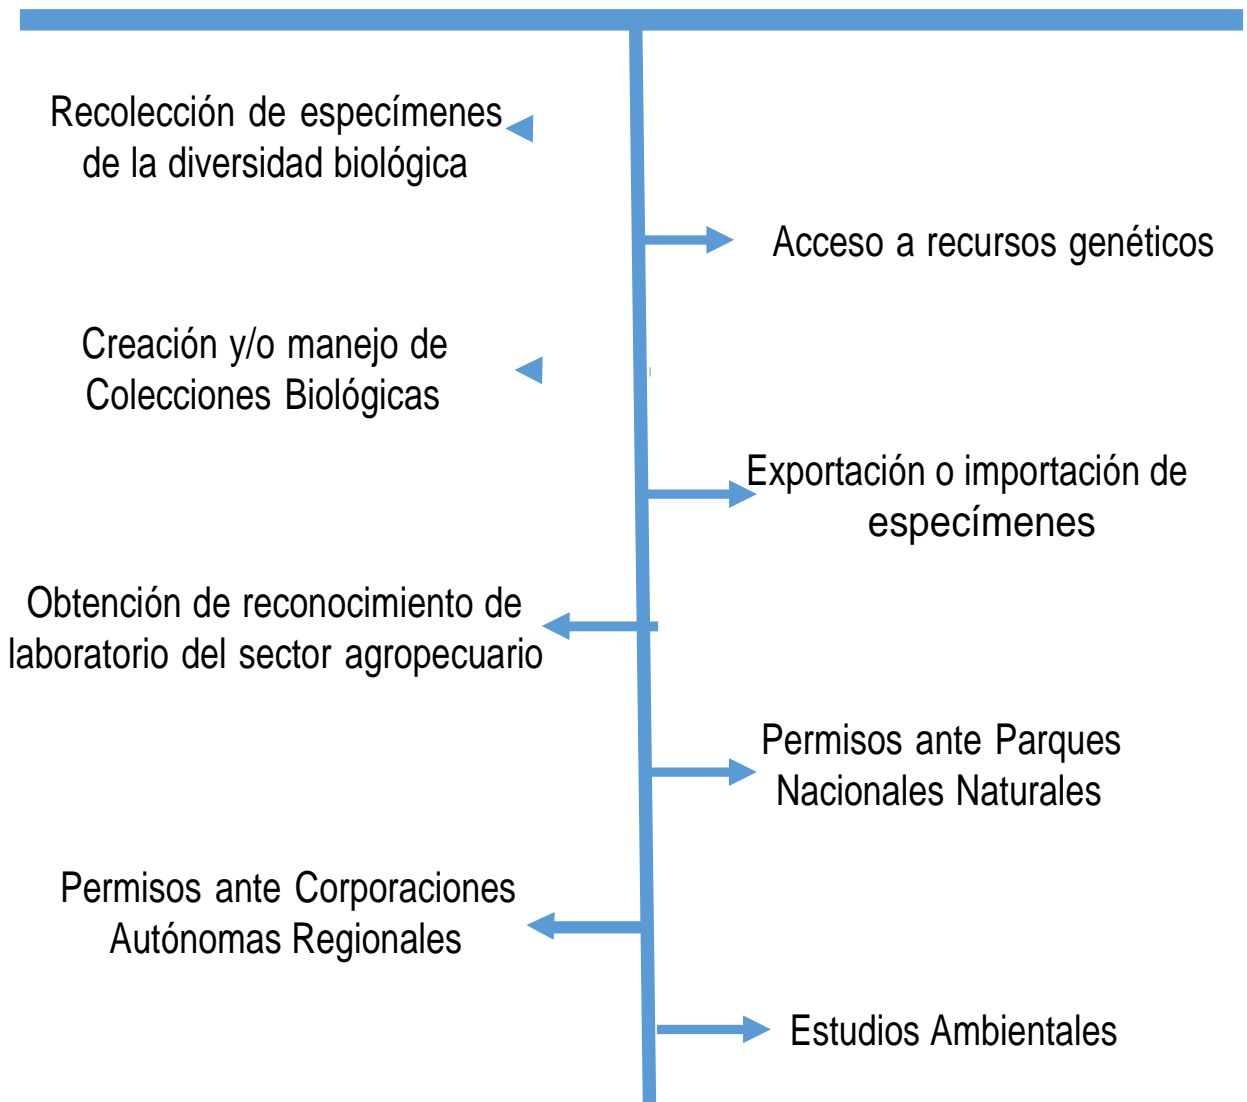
Recolección de especímenes de la diversidad biológica

Acceso a recursos genéticos

Creación y/o manejo de Colecciones Biológicas

Exportación o importación de especímenes

Obtención de reconocimiento de laboratorio del sector agropecuario

Permisos ante Parques Nacionales Naturales

Permisos ante Corporaciones Autónomas Regionales

Estudios Ambientales